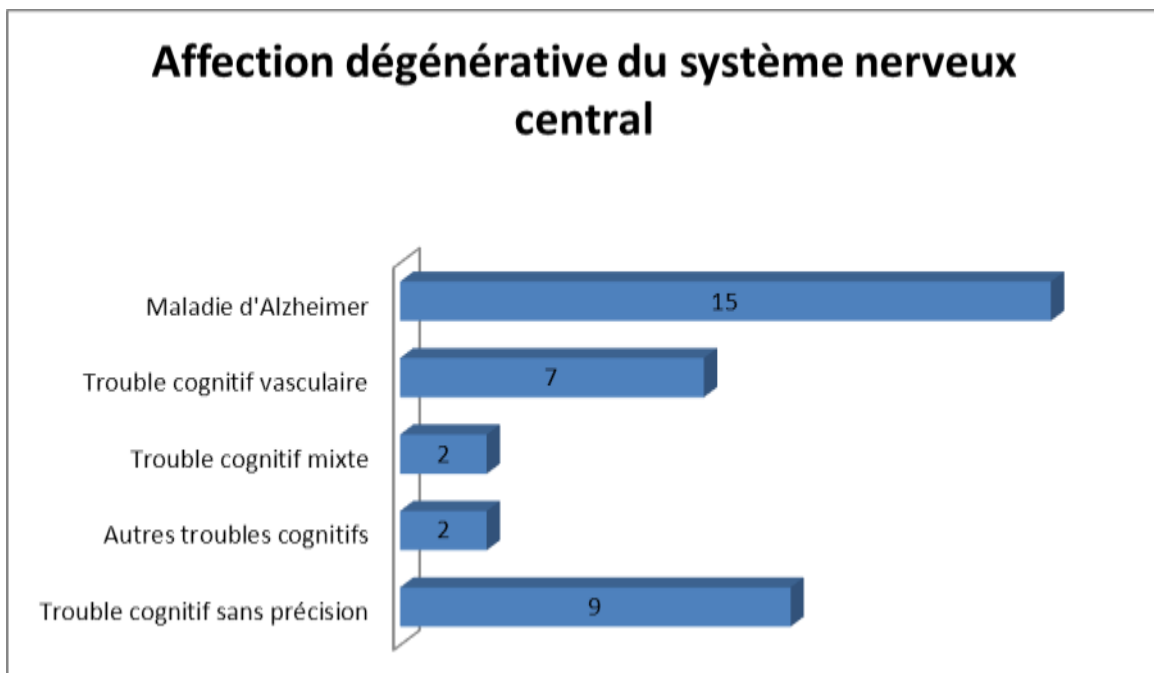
Affection dégénérative du système nerveux central

| Catégorie | Valeur |
|---|---|
| Maladie d'Alzheimer | 15 |
| Trouble cognitif vasculaire | 7 |
| Trouble cognitif mixte | 2 |
| Autres troubles cognitifs | 2 |
| Trouble cognitif sans précision | 9 |